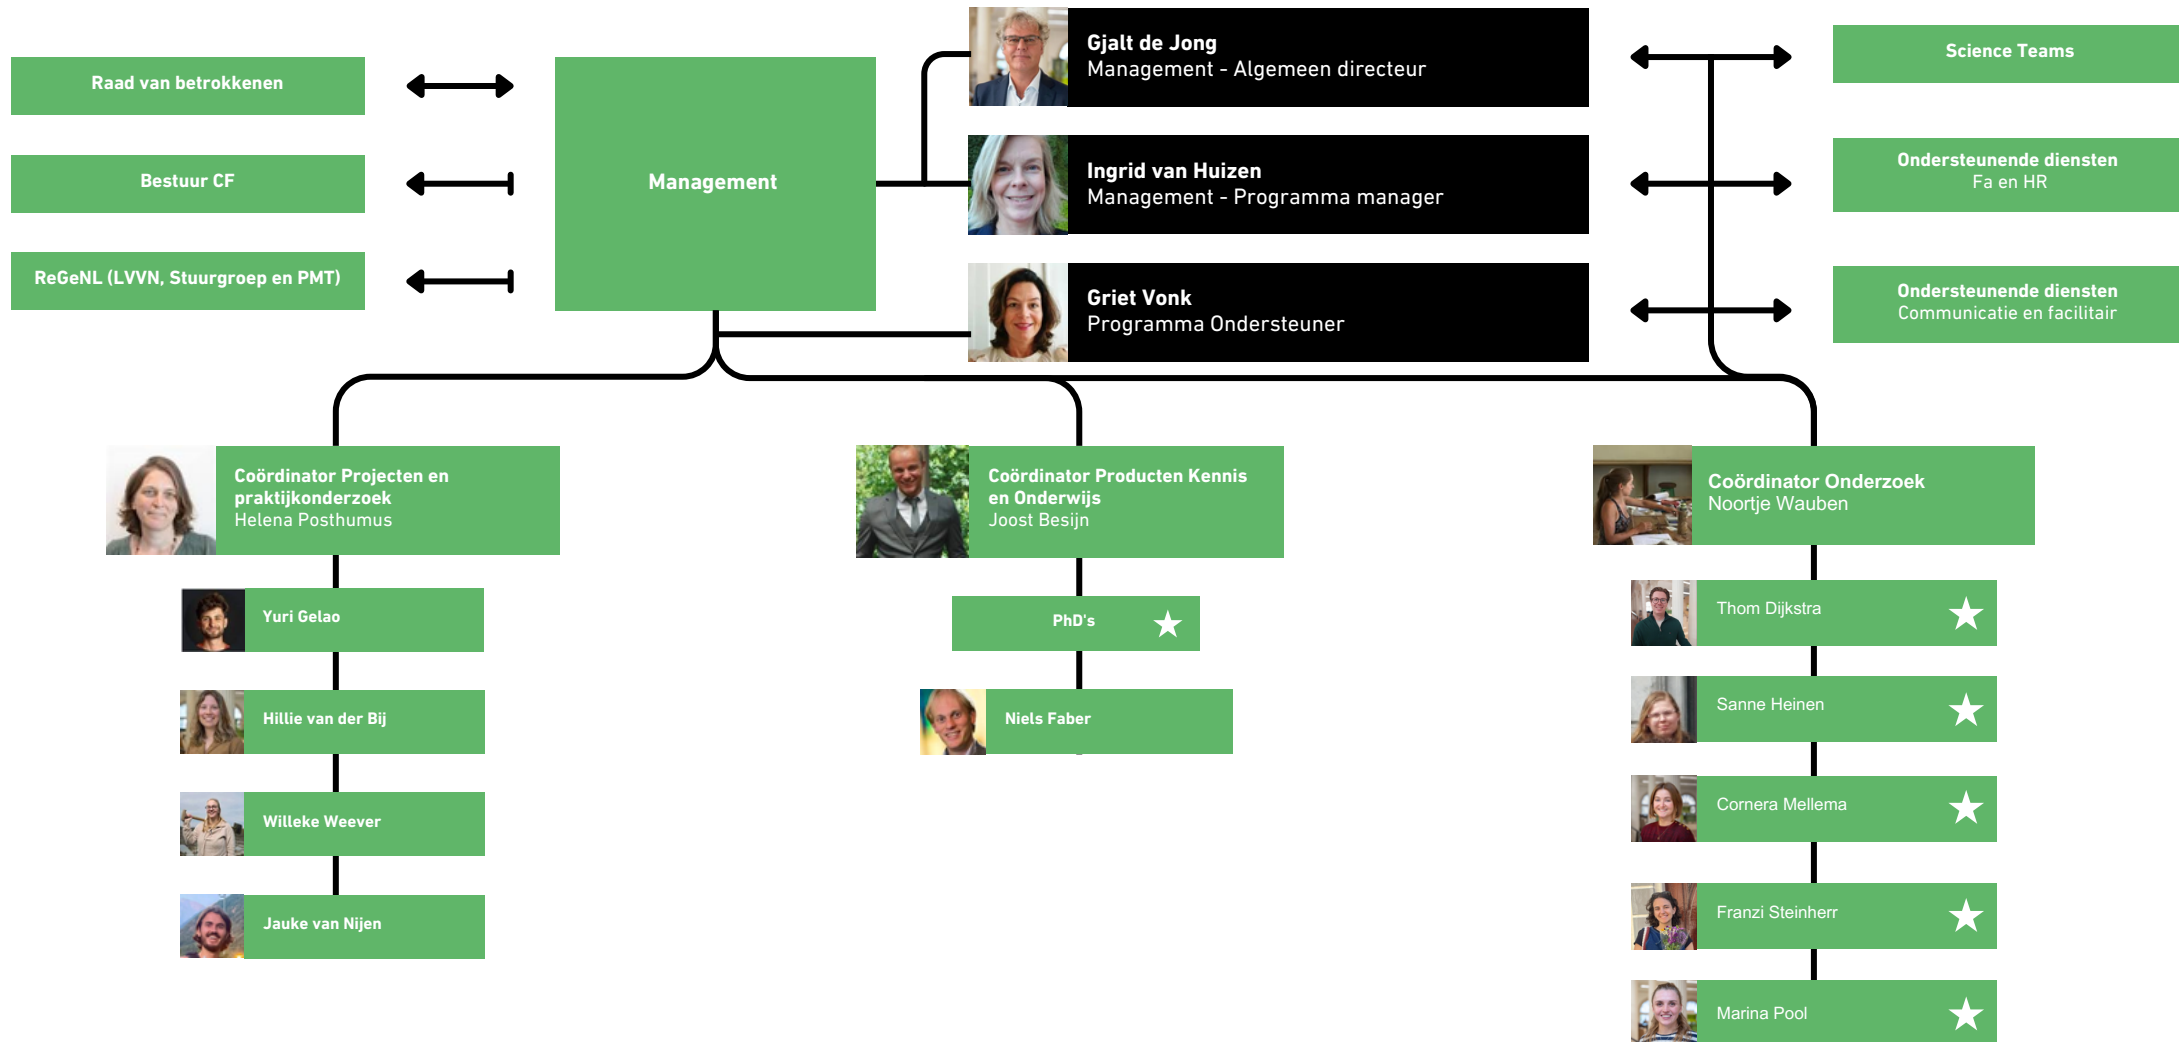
Raad van betrokkenen

Bestuur CF

ReGeNL (LVVN, Stuurgroep en PMT)

Management

Gjalt de Jong
Management - Algemeen directeur

Ingrid van Huizen
Management - Programma manager

Griet Vonk
Programma Ondersteuner

Science Teams

Ondersteunende diensten
Fa en HR

Ondersteunende diensten
Communicatie en facilitair

Coördinator Projecten en praktijkonderzoek
Helena Posthumus

Yuri Gelao

Hillie van der Bij

Willeke Weever

Jauke van Nijen

Coördinator Producten Kennis en Onderwijs
Joost Besijn

PhD's

Niels Faber

Coördinator Onderzoek
Noortje Wauben

Thom Dijkstra

Sanne Heinen

Cornera Mellema

Franzi Steinherr

Marina Pool